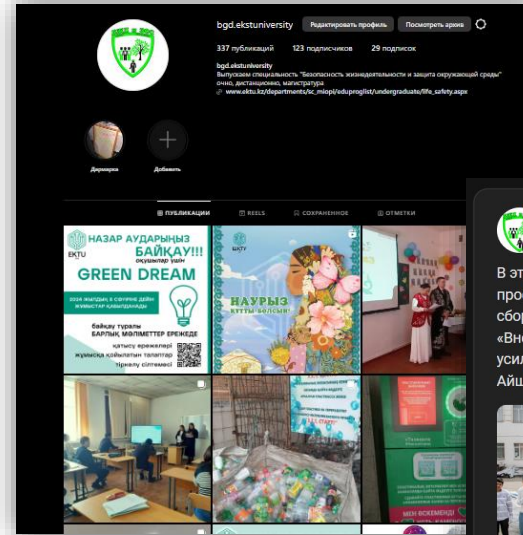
bgd.ekstuniversity Редактировать профиль Посмотреть архив

337 публикаций 123 подписчиков 29 подписок

bgd.ekstuniversity
Выпускаем специальность "Безопасность жизнедеятельности и защита окружающей среды" очно, дистанционно, магистратура
www.ektu.kz/departments/sc_miopi/eduproglist/undergraduate/life_safety.aspx

Дипмарка Добавить

ПУБЛИКАЦИИ REELS СОХРАНЕННОЕ ОТМЕТКИ

НАЗАР АУДАРЫҢЫЗ БАЙҚАУ!!! оқушылар үшін
EKTU
GREEN DREAM
2024 жылдың 8 сәуіріне дейін жұмыстар қабылданады
байқау туралы БАРЛЫҚ МӘЛІМЕТТЕР ЕРЕЖЕДЕ
қатысу ережелері жұмысқа қойылатын талаптар тіркелу сілтемесі

ВКТУ

НАУРЫЗ ҚҰТТЫ БОЛСЫН!

МЕН ЭКСЕМЕНД

В эт
про
сбор
«Вно
усил
Айщ